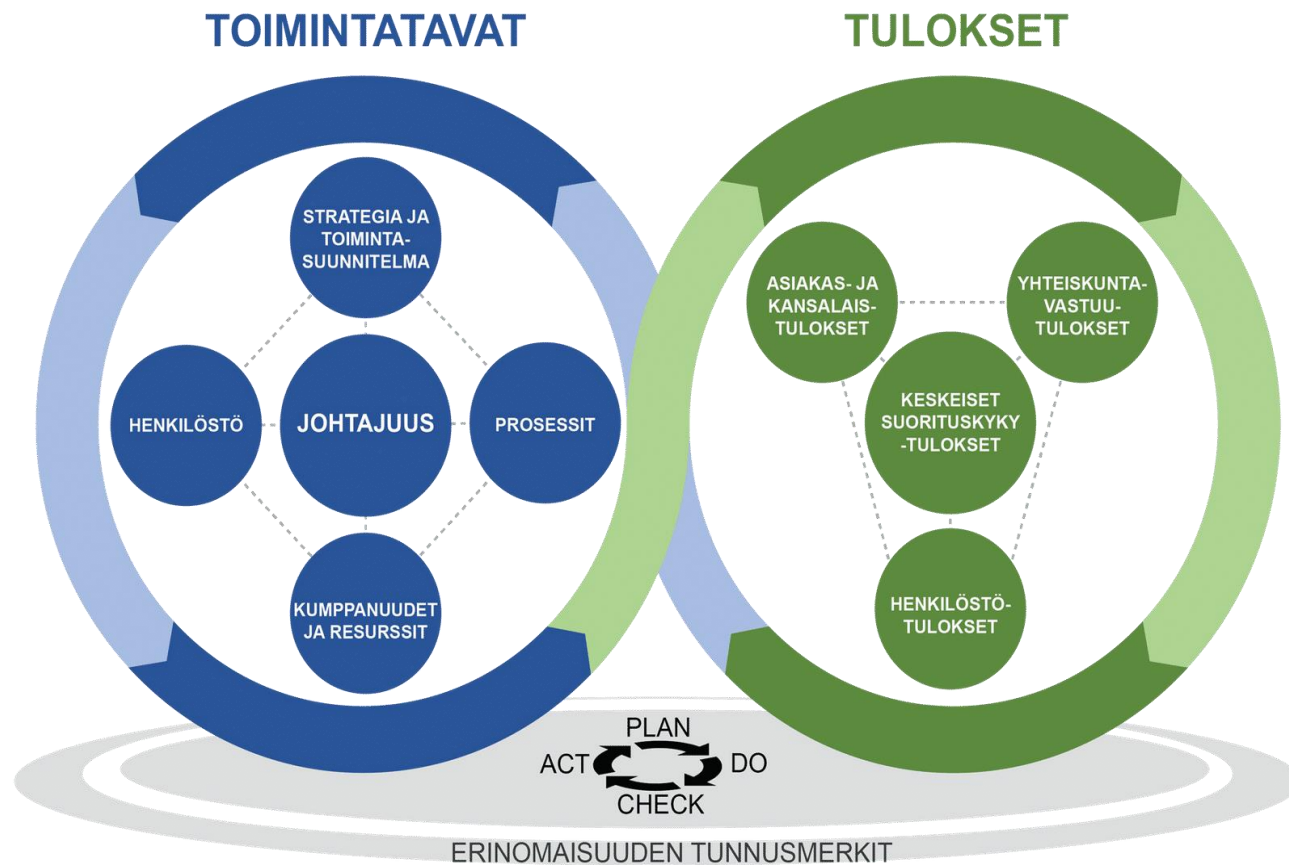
TOIMINTATAVAT

TULOKSET

STRATEGIA JA TOIMINTASUUNNITELMA

HENKILÖSTÖ

JOHTAJUUS

PROSESSIT

KUMPPANUUDET JA RESURSSIT

ASIAKAS- JA KANSALAISTULOKSET

YHTEISKUNTAVASTUUTULOKSET

KESKEISET SUORITUSKYKY-TULOKSET

HENKILÖSTÖTULOKSET

PLAN

ACT

DO

CHECK

ERINOMAISUUDEN TUNNUSMERKIT